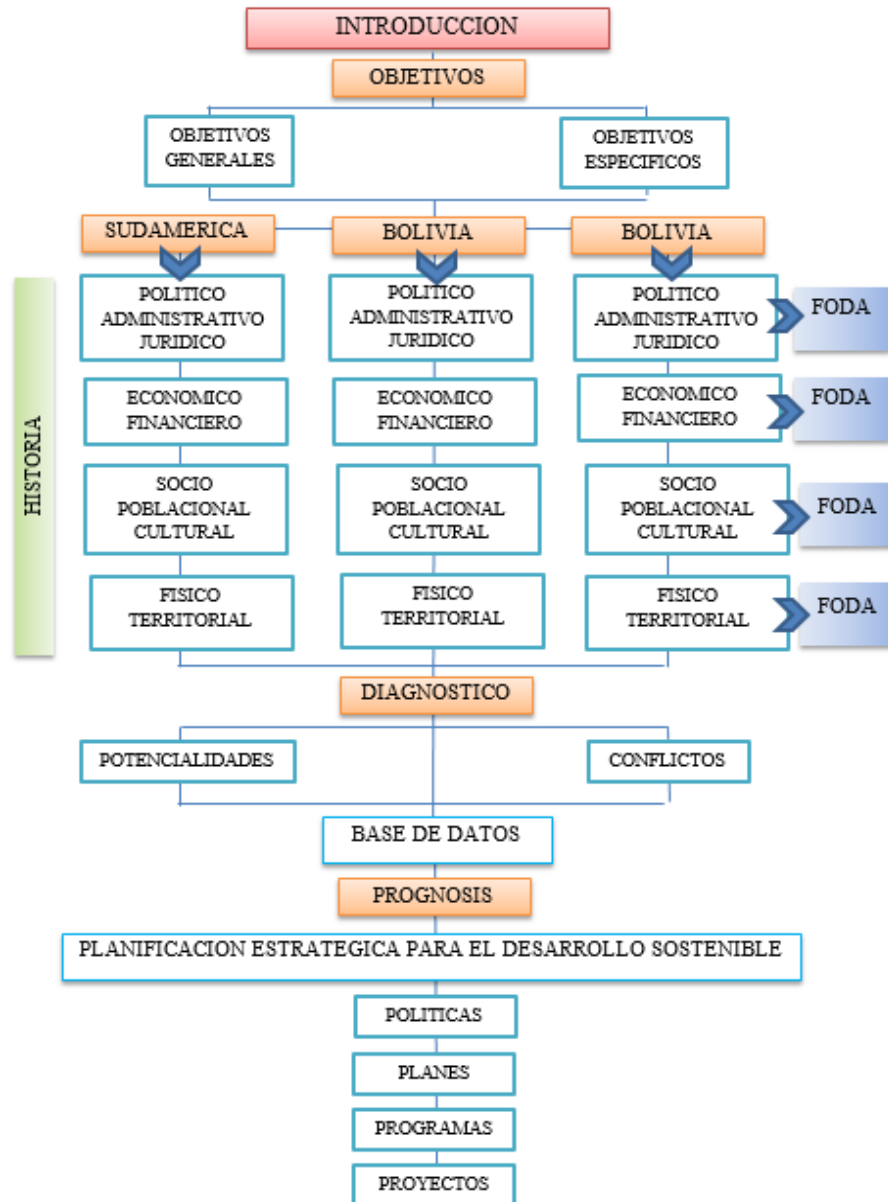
INTRODUCCION

OBJETIVOS

OBJETIVOS GENERALES

OBJETIVOS ESPECIFICOS

SUDAMERICA

BOLIVIA

BOLIVIA

HISTORIA

POLITICO ADMINISTRATIVO JURIDICO

ECONOMICO FINANCIERO

SOCIO POBLACIONAL CULTURAL

FISICO TERRITORIAL

POLITICO ADMINISTRATIVO JURIDICO

ECONOMICO FINANCIERO

SOCIO POBLACIONAL CULTURAL

FISICO TERRITORIAL

POLITICO ADMINISTRATIVO JURIDICO

FODA

ECONOMICO FINANCIERO

FODA

SOCIO POBLACIONAL CULTURAL

FODA

FISICO TERRITORIAL

FODA

DIAGNOSTICO

POTENCIALIDADES

CONFLICTOS

BASE DE DATOS

PROGNOSIS

PLANIFICACION ESTRATEGICA PARA EL DESARROLLO SOSTENIBLE

POLITICAS

PLANES

PROGRAMAS

PROYECTOS